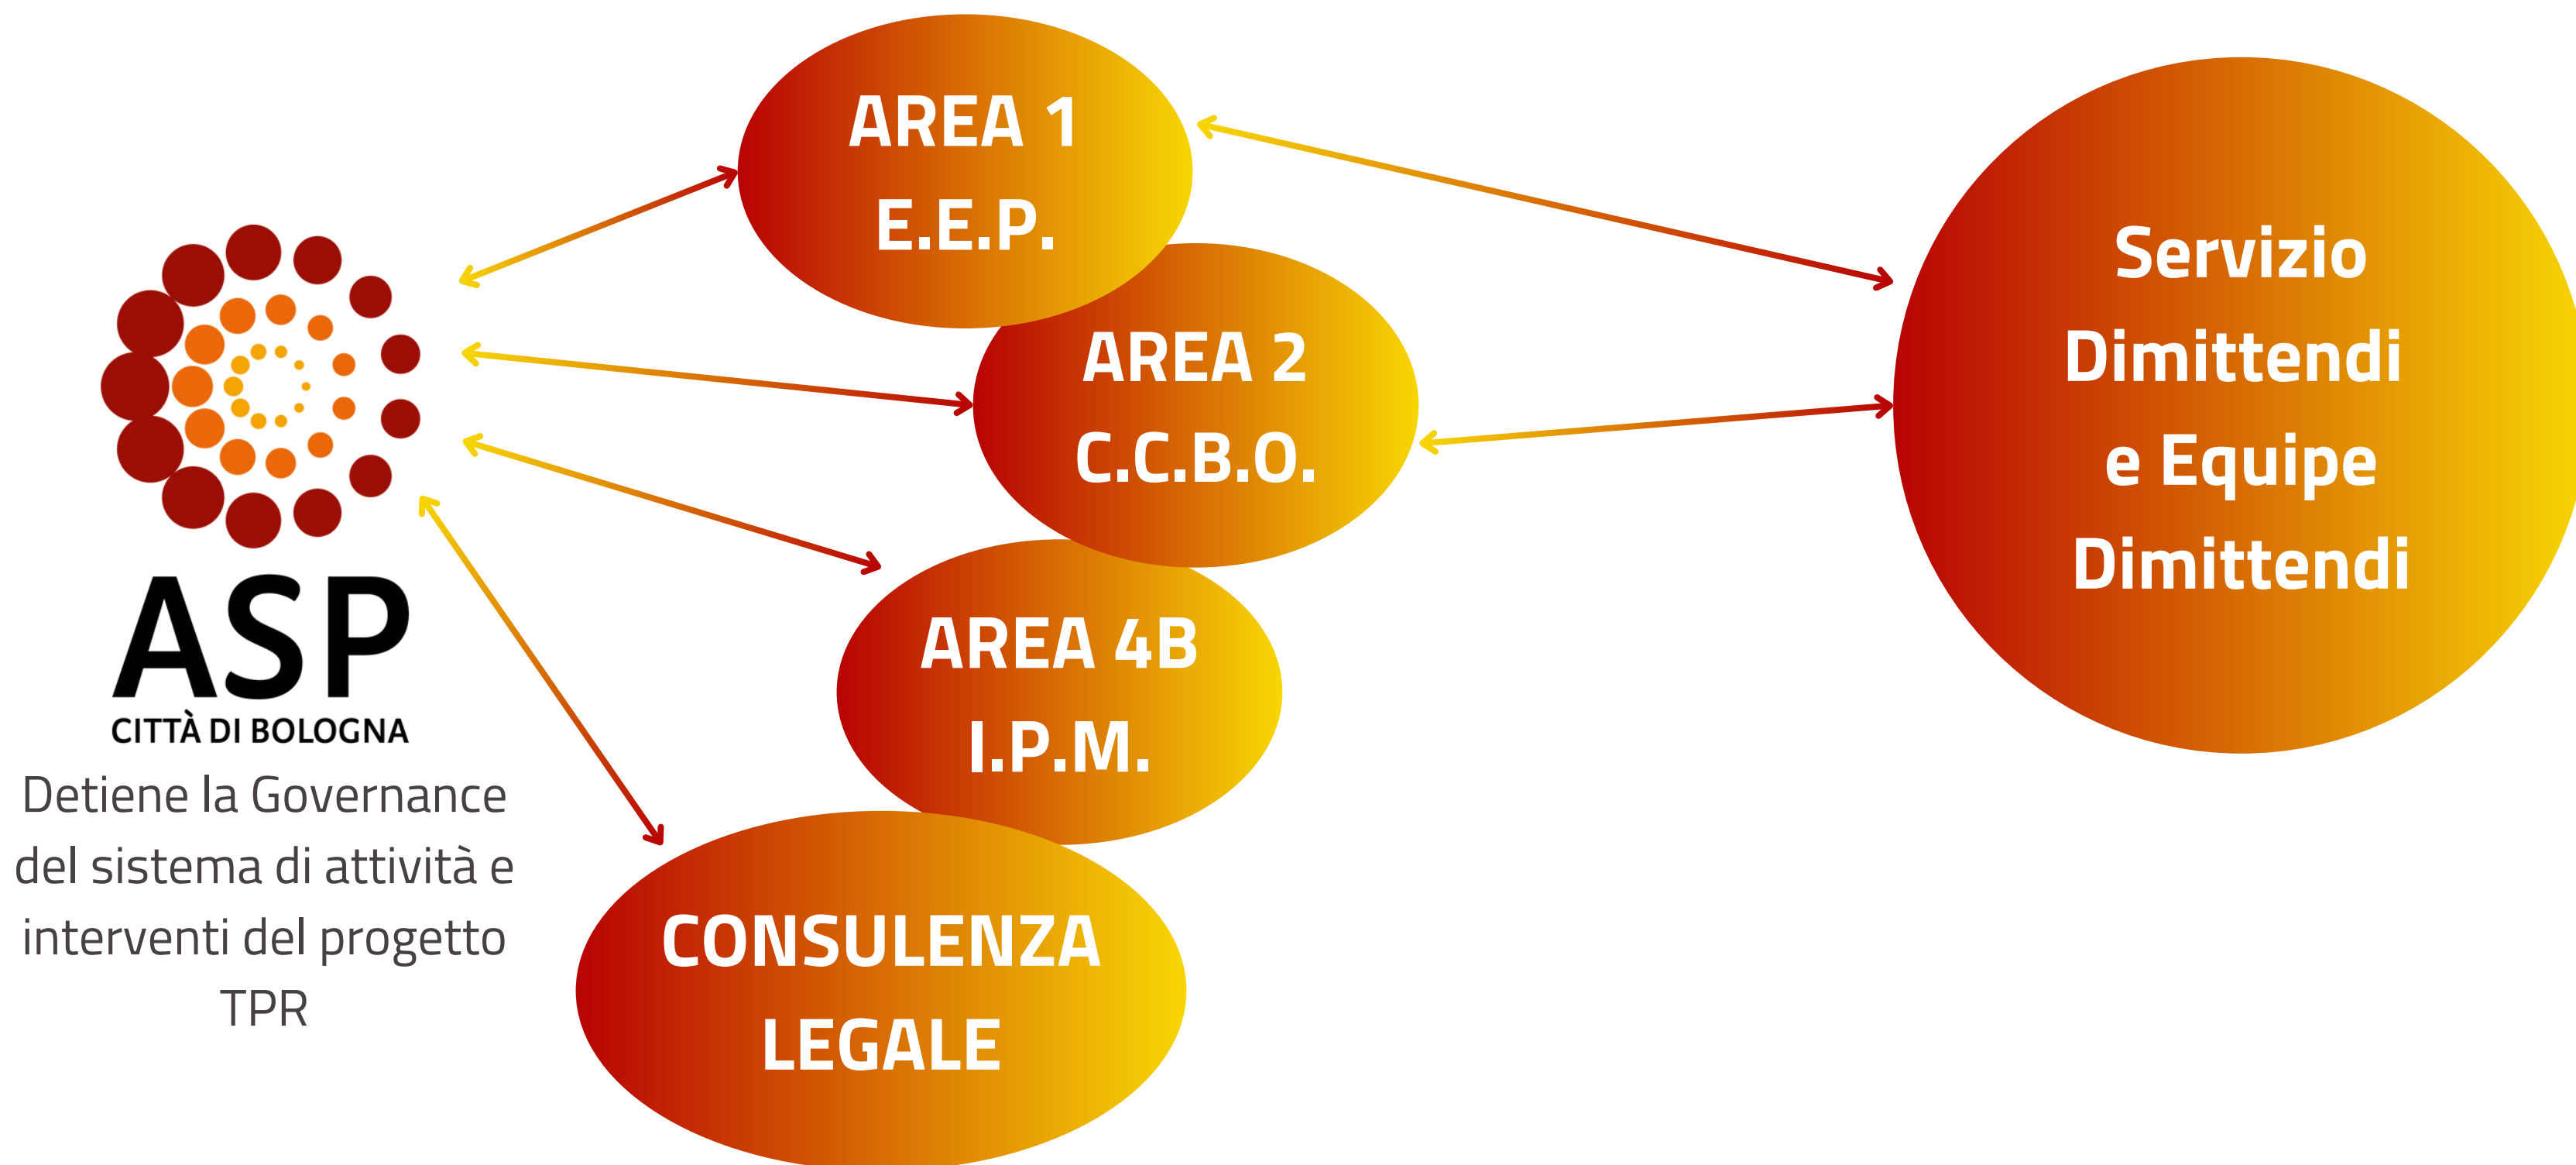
ASP
CITTÀ DI BOLOGNA
Detiene la Governance del sistema di attività e interventi del progetto TPR

AREA 1
E.E.P.

AREA 2
C.C.B.O.

AREA 4B
I.P.M.

CONSULENZA
LEGALE

Servizio Dimittendi e Equipe Dimittendi